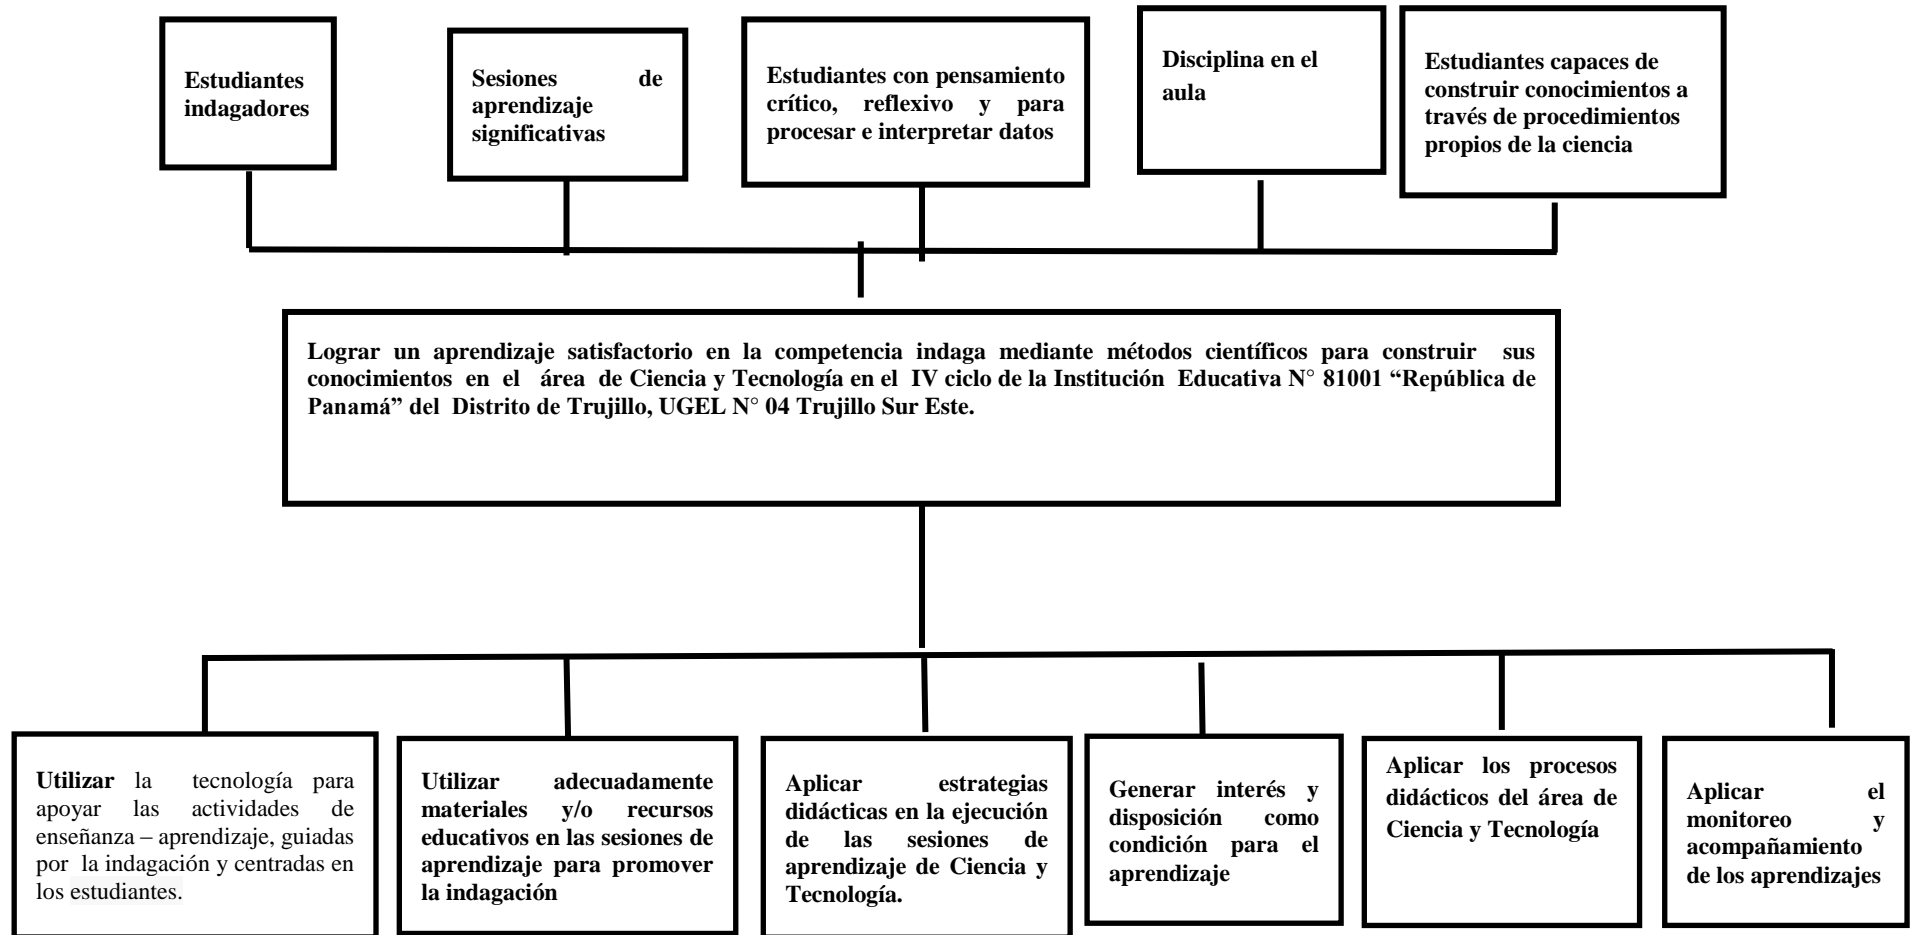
Estudiantes indagadores

Sesiones de aprendizaje significativas

Estudiantes con pensamiento crítico, reflexivo y para procesar e interpretar datos

Disciplina en el aula

Estudiantes capaces de construir conocimientos a través de procedimientos propios de la ciencia

Lograr un aprendizaje satisfactorio en la competencia indaga mediante métodos científicos para construir sus conocimientos en el área de Ciencia y Tecnología en el IV ciclo de la Institución Educativa N° 81001 "República de Panamá" del Distrito de Trujillo, UGEL N° 04 Trujillo Sur Este.

Utilizar la tecnología para apoyar las actividades de enseñanza – aprendizaje, guiadas por la indagación y centradas en los estudiantes.

Utilizar adecuadamente materiales y/o recursos educativos en las sesiones de aprendizaje para promover la indagación

Aplicar estrategias didácticas en la ejecución de las sesiones de aprendizaje de Ciencia y Tecnología.

Generar interés y disposición como condición para el aprendizaje

Aplicar los procesos didácticos del área de Ciencia y Tecnología

Aplicar el monitoreo y acompañamiento de los aprendizajes